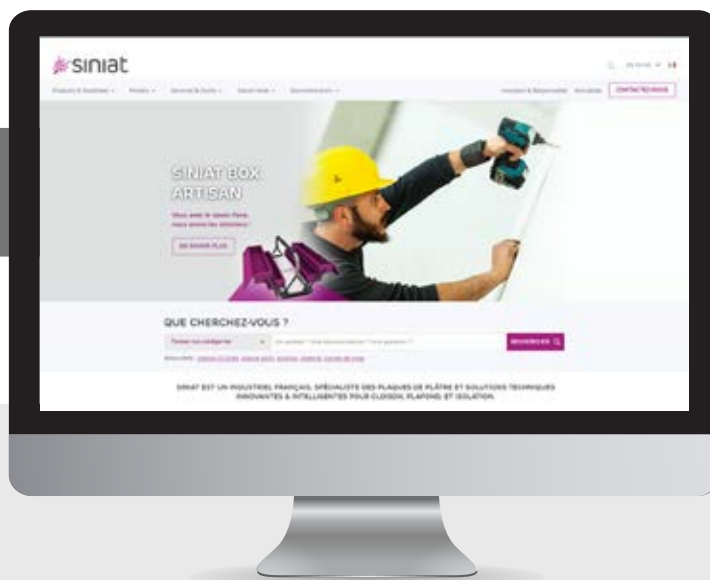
siniat

CONTACTEZ-NOUS

SINIAT BOX ARTISAN

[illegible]

EN SAVOIR PLUS

QUE CHERCHEZ-VOUS ?

RECHERCHER

SINIAT EST UN INDUSTRIEL FRANÇAIS, SPÉCIALISTE DES PLAQUES DE PLÂTRE ET SOLUTIONS TECHNIQUES INNOVANTES & INTELLIGENTES POUR CLOISON, PLAFOND, ET ISOLATION.